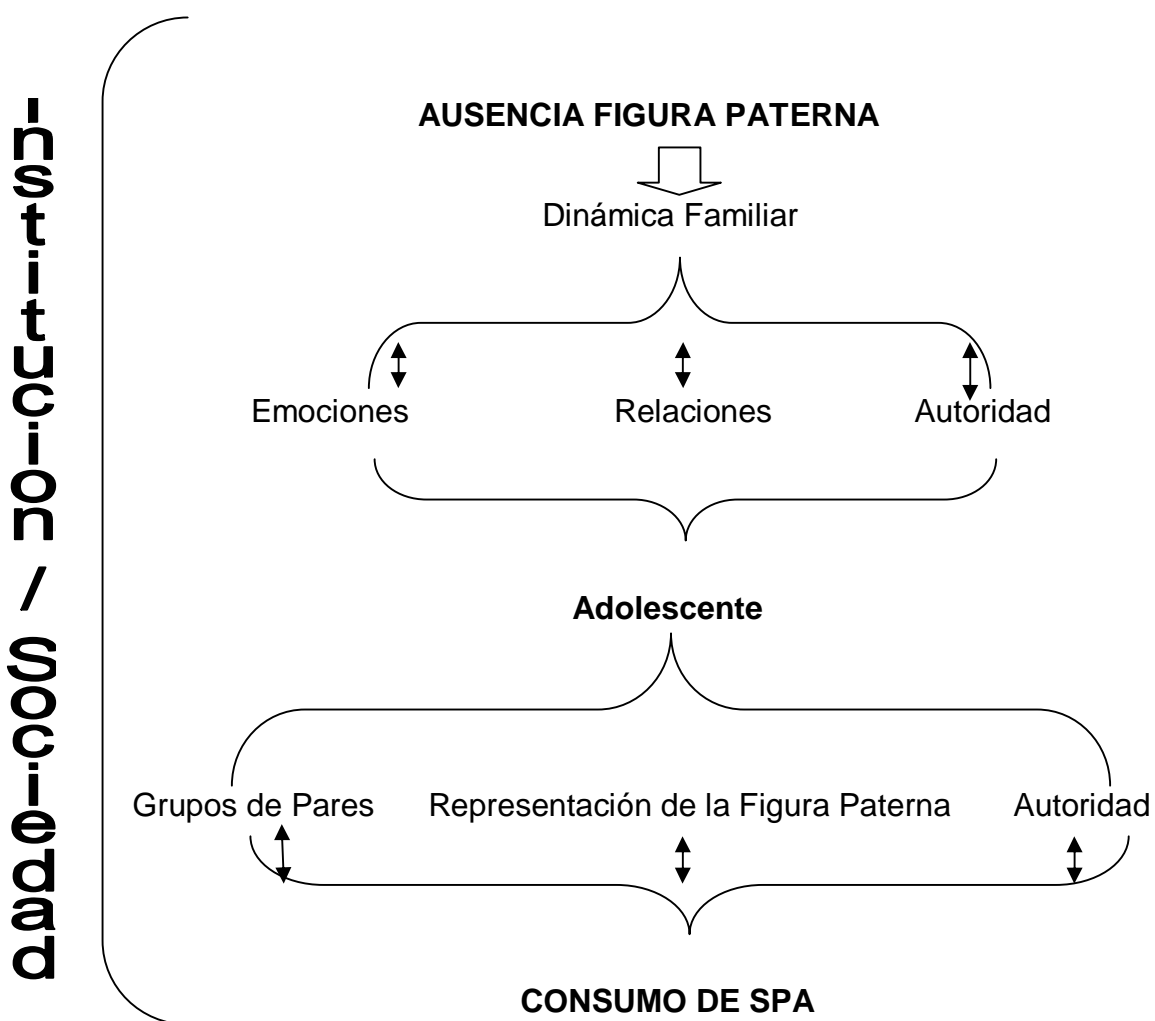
Institución / Sociedad

**AUSENCIA FIGURA PATERNA**

Dinámica Familiar

Emociones

Relaciones

Autoridad

**Adolescente**

Grupos de Pares

Representación de la Figura Paterna

Autoridad

**CONSUMO DE SPA**